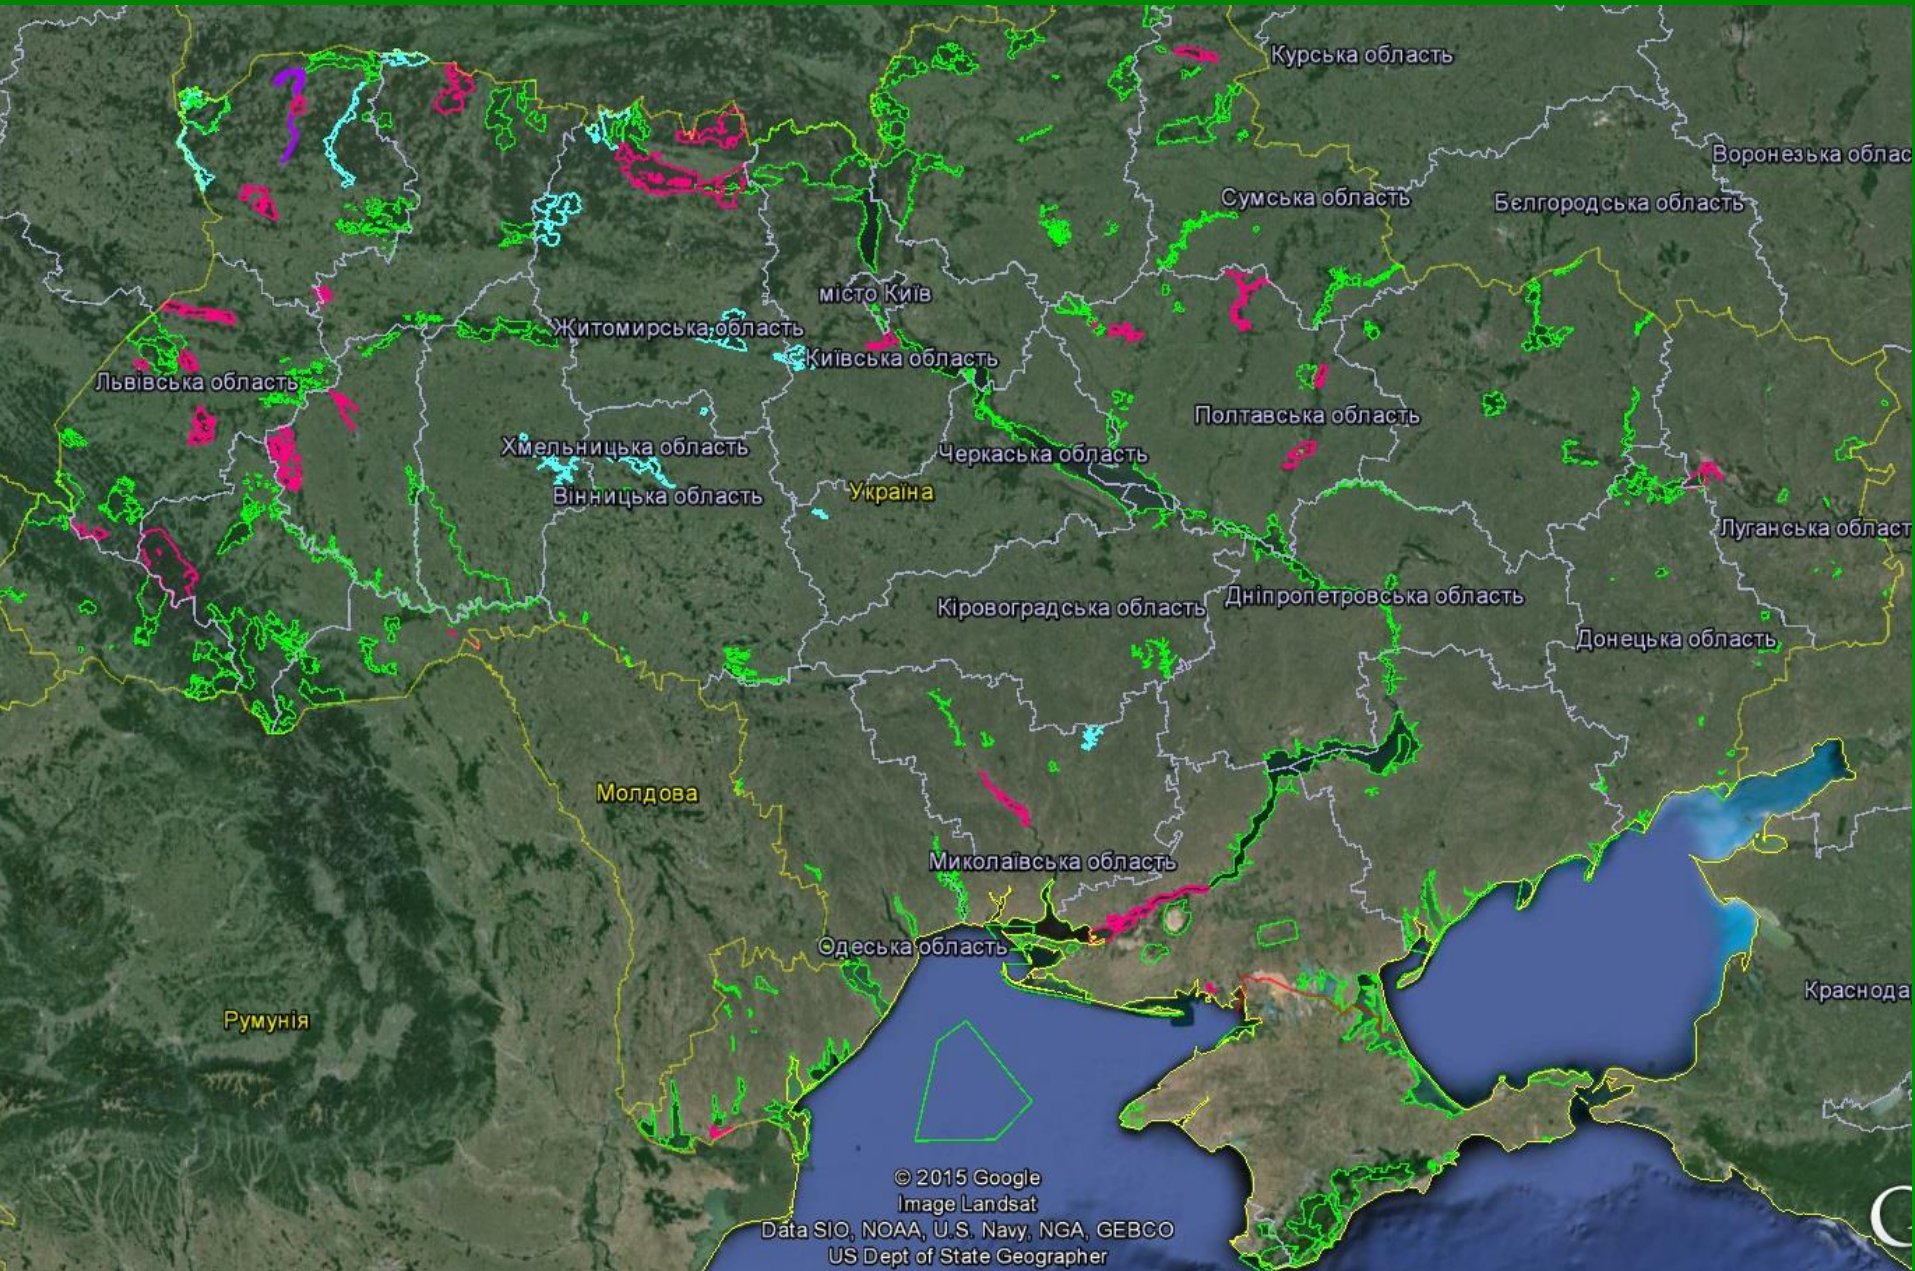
Курська область
Воронезька облас
Сумська область
Бєлгородська область
місто Київ
Житомирська область
Київська область
Львівська область
Полтавська область
Хмельницька область
Черкаська область
Вінницька область
Україна
Луганська област
Дніпропетровська область
Кіровоградська область
Донецька область
Молдова
Миколаївська область
Одеська область
Краснода
Румунія
© 2015 Google
Image Landsat
Data SIO, NOAA, U.S. Navy, NGA, GEBCO
US Dept of State Geographer